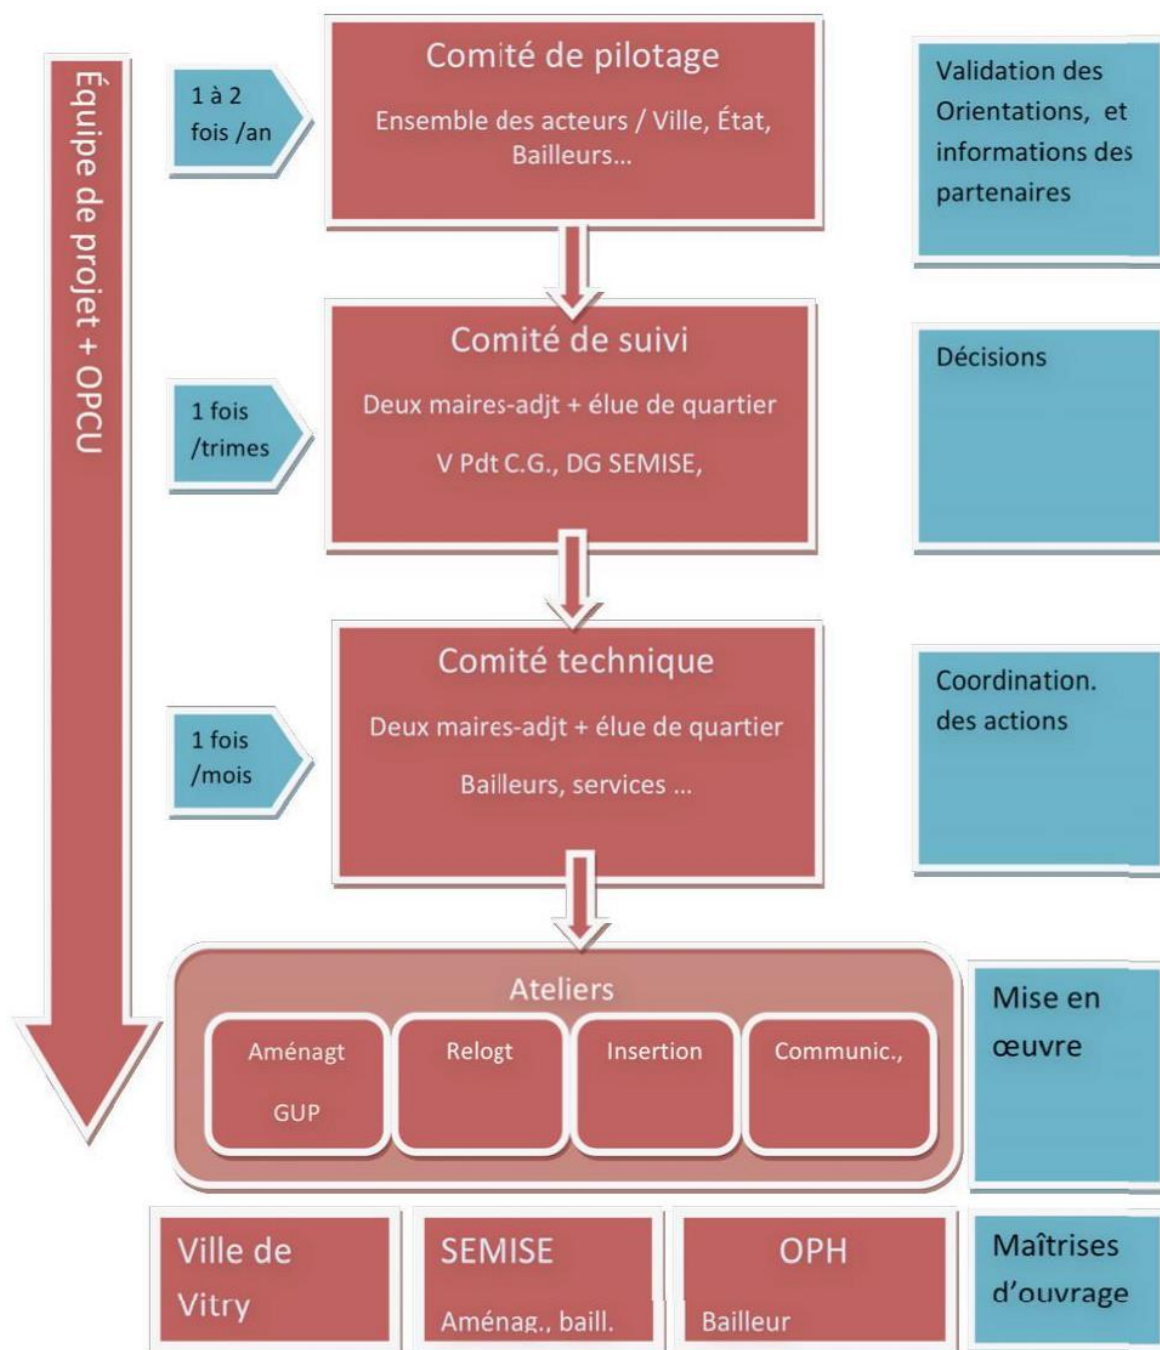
Équipe de projet + OPCU

1 à 2 fois /an

Comité de pilotage

Ensemble des acteurs / Ville, État, Bailleurs...

Validation des Orientations, et informations des partenaires

1 fois /trimes

Comité de suivi

Deux maires-adjt + élue de quartier

V Pdt C.G., DG SEMISE,

Décisions

1 fois /mois

Comité technique

Deux maires-adjt + élue de quartier

Bailleurs, services ...

Coordination. des actions

Ateliers

Aménagt

GUP

Relogt

Insertion

Communic.,

Mise en œuvre

Ville de Vitry

SEMISE

Aménag., baill.

OPH

Bailleur

Maîtrises d'ouvrage